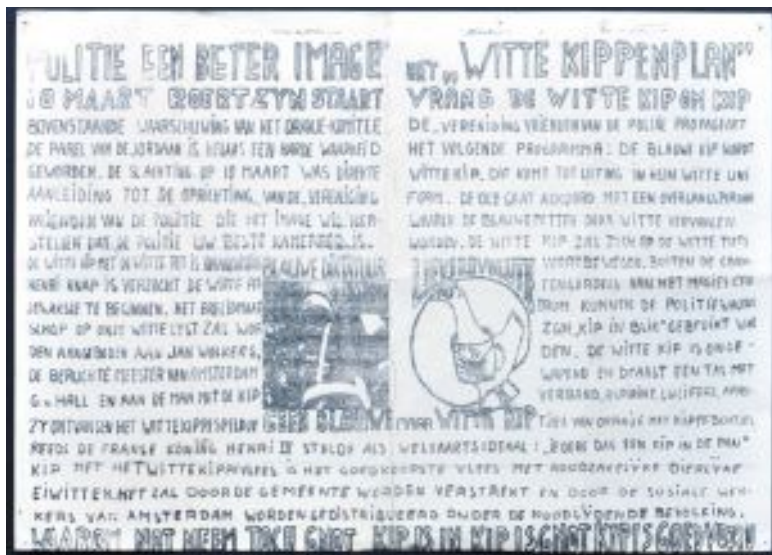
POLITIE EEN BETER IMAGE
10 MAART ROBERT ZYN START
BOVENSTAANDE WAARSCHUWING VAN HET ORANJE-KOMITEE DE PAREL VAN DE JORDAAN IS HELAAS EEN HARDE WAARHEID GEWORDEN. DE SLACHTING OP 10 MAART WAS DIRECTE AANLEIDING TOT DE OPRICHTING VAN DE VERENIGING VRIENDEN VAN DE POLITIE DIE HET IMAGE WIL HERSTELLEN DAT DE POLITIE UW BESTE KAMERAAD IS. DE WITTE KIP HET DE WITTE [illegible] IS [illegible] BLAUWE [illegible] HENK KNAP IS VERZOCHT DE WITTE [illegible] AKSIE TE BEGINNEN. HET EERSTE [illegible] SCHOP OP ONZE WITTE LYST ZAL WORDEN AANGEBODEN AAN JAN WINKERS, DE BERUCHTE MEESTER VAN AMSTERDAM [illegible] HALL EN AAN DE MAN MET DE KIP
ZY ONTVANGEN HET WITTEKIPPENPLAN GEEN BLAUWE MAAR WITTE KIP

HET „WITTE KIPPENPLAN"
VRAAG DE WITTE KIP OM KIP
DE VERENIGING VRIENDEN VAN DE POLITIE PROPAGEERT HET VOLGENDE PROGRAMMA: DE BLAUWE KIP WORDT WITTE KIP. DIT KOMT TOT UITING IN HUN WITTE UNIFORM. OP OUD GAAT ACCOORD MET EEN OVERGANGSPERIODE WAARIN DE BLAUWE PETTEN DOOR WITTE VERVANGEN WORDEN. DE WITTE KIP ZAL ZICH OP DE WITTE FIETS VOORTBEWEGEN. BUITEN DE CENTENLADORDE KAN HET MOGELYK ZIJN. DOOR KUNNEN DE POLITIE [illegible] ZICH „KIP IN BAK" GEBRUIKT WORDEN. DE WITTE KIP IS ONDERWEG EN DRAAGT EEN TAL MET VERBAND, RUBBINE, LUCIFERS, APPELTJES VAN ORANJE MET KIPPEBOUTEN.
REEDS DE FRANSE KONING HENRI IV STELDE ALS WELVAARTSIDEAAL: „ZORG DAT ELK EEN KIP IN DE PAN". KIP MET HET WITTE KIPPENPLAN IS HET GOEDKOOPSTE VLEES MET AANZIENLIJKE EIWITTEN. HET ZAL DOOR DE GEMEENTE WORDEN VERSTREKT EN DOOR DE SOSIALE WERKERS VAN AMSTERDAM WORDEN GEDISTRIBUEERD ONDER DE NOODLYDENDE BEVOLKING.
WAAROM NIET NEEM TOCH GRAT KIP IS IN KIP IS GRAT KIP IS GOED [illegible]